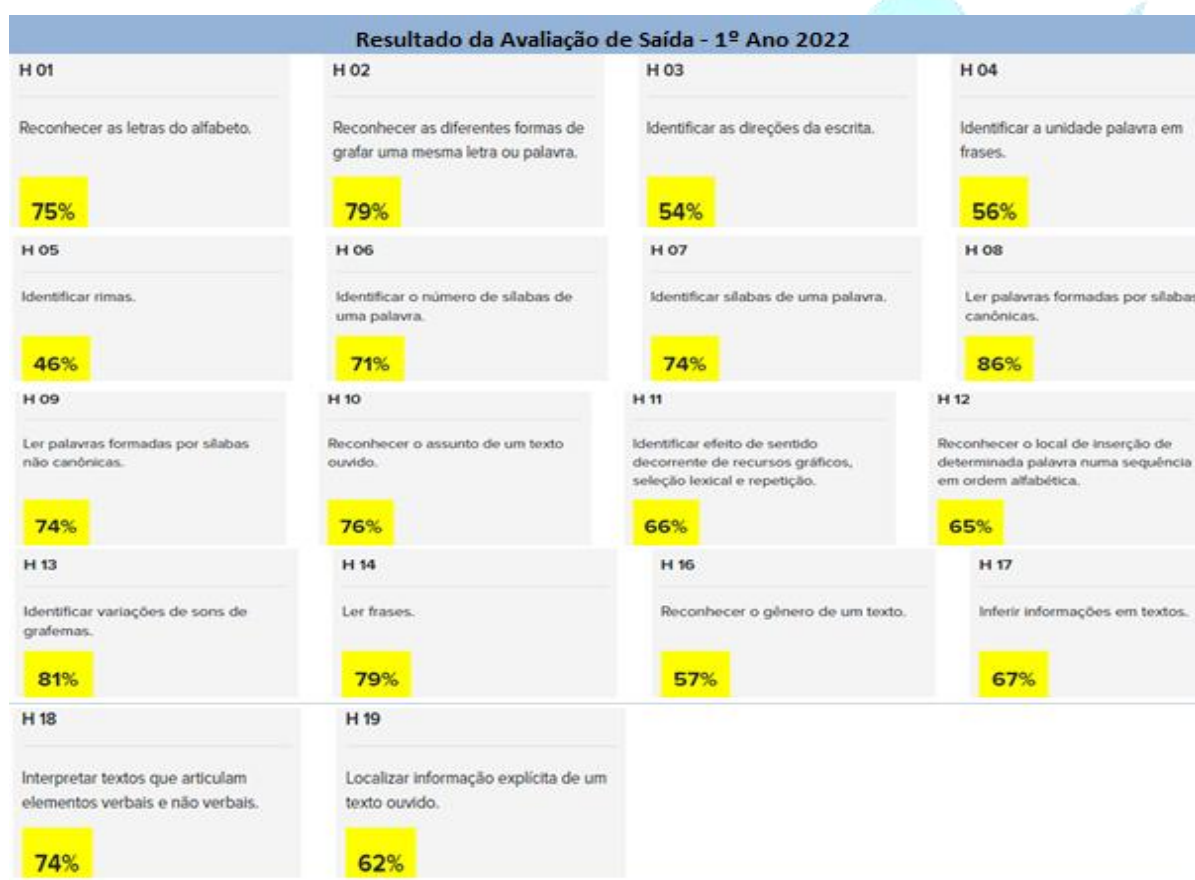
Resultado da Avaliação de Saída - 1º Ano 2022

H 01

Reconhecer as letras do alfabeto.

75%

H 02

Reconhecer as diferentes formas de grafar uma mesma letra ou palavra.

79%

H 03

Identificar as direções da escrita.

54%

H 04

Identificar a unidade palavra em frases.

56%

H 05

Identificar rimas.

46%

H 06

Identificar o número de sílabas de uma palavra.

71%

H 07

Identificar sílabas de uma palavra.

74%

H 08

Ler palavras formadas por sílabas canônicas.

86%

H 09

Ler palavras formadas por sílabas não canônicas.

74%

H 10

Reconhecer o assunto de um texto ouvido.

76%

H 11

Identificar efeito de sentido decorrente de recursos gráficos, seleção lexical e repetição.

66%

H 12

Reconhecer o local de inserção de determinada palavra numa sequência em ordem alfabética.

65%

H 13

Identificar variações de sons de grafemas.

81%

H 14

Ler frases.

79%

H 16

Reconhecer o gênero de um texto.

57%

H 17

Inferir informações em textos.

67%

H 18

Interpretar textos que articulam elementos verbais e não verbais.

74%

H 19

Localizar informação explícita de um texto ouvido.

62%